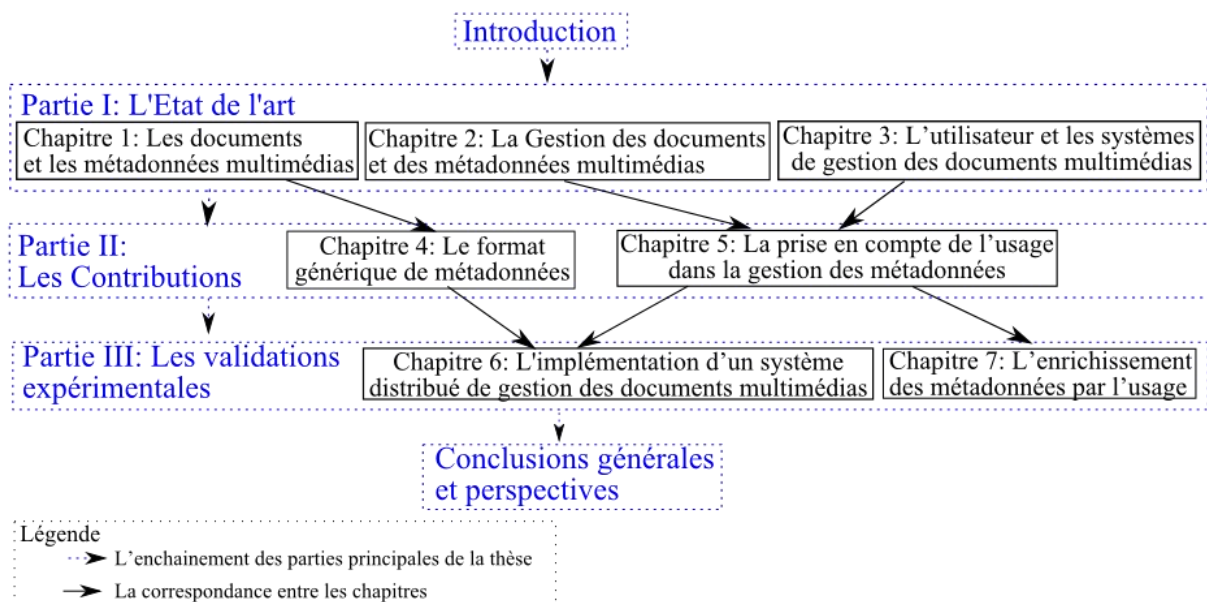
Introduction

Partie I: L'Etat de l'art

Chapitre 1: Les documents et les métadonnées multimédias

Chapitre 2: La Gestion des documents et des métadonnées multimédias

Chapitre 3: L'utilisateur et les systèmes de gestion des documents multimédias

Partie II: Les Contributions

Chapitre 4: Le format générique de métadonnées

Chapitre 5: La prise en compte de l'usage dans la gestion des métadonnées

Partie III: Les validations expérimentales

Chapitre 6: L'implémentation d'un système distribué de gestion des documents multimédias

Chapitre 7: L'enrichissement des métadonnées par l'usage

Conclusions générales et perspectives

Légende
L'enchainement des parties principales de la thèse
La correspondance entre les chapitres